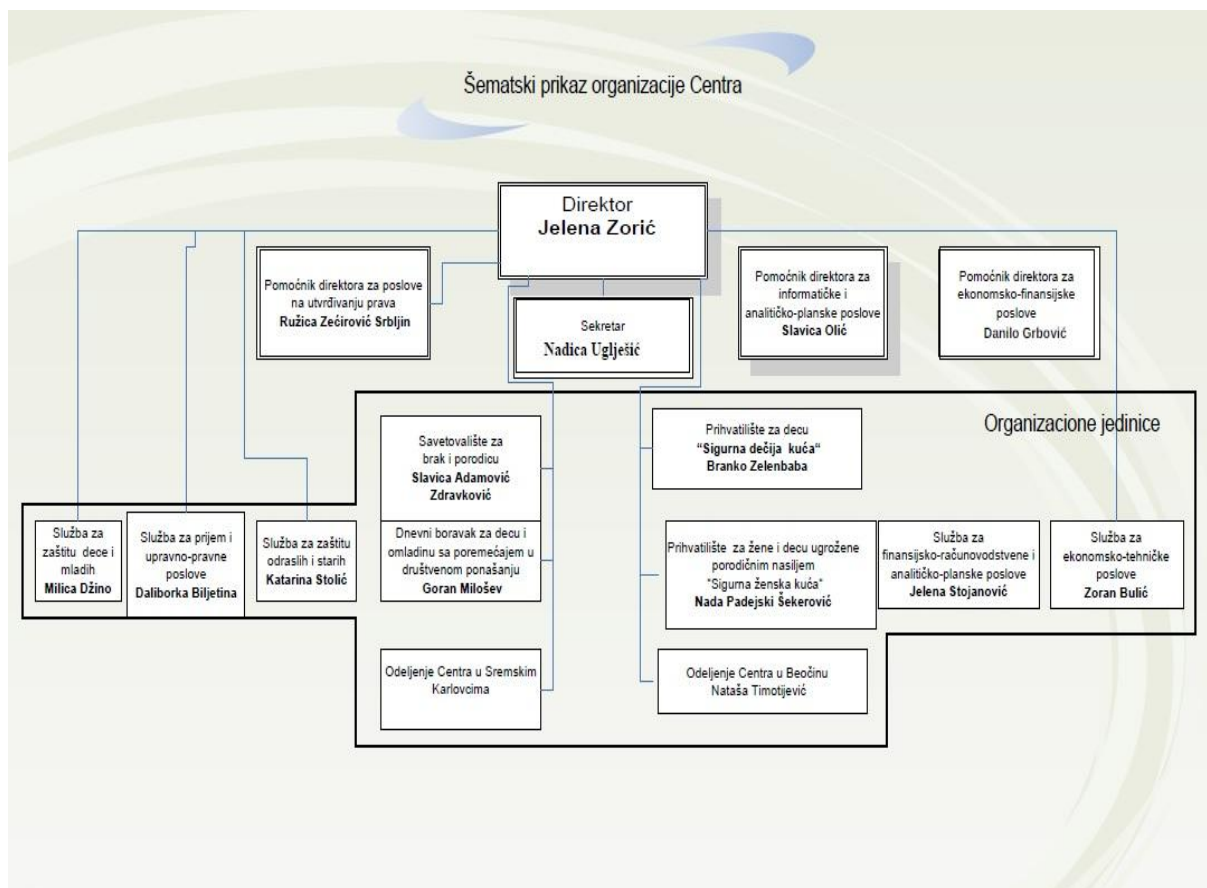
Šematski prikaz organizacije Centra

Direktor
**Jelena Zorić**

Pomoćnik direktora za poslove na utvrđivanju prava
**Ružica Zećirović Srbljin**

Sekretar
**Nadica Uglješić**

Pomoćnik direktora za informatičke i analitičko-planske poslove
**Slavica Olić**

Pomoćnik direktora za ekonomsko-finansijske poslove
Danilo Grbović

Organizacione jedinice

Savetovalište za brak i porodicu
**Slavica Adamović Zdravković**

Prihvatilište za decu
**"Sigurna dečija kuća"**
**Branko Zelenbaba**

Služba za zaštitu dece i mladih
**Milica Džino**

Služba za prijem i upravno-pravne poslove
**Daliborka Biljetina**

Služba za zaštitu odraslih i starih
**Katarina Stolić**

Dnevni boravak za decu i omladinu sa poremećajem u društvenom ponašanju
**Goran Milošev**

Prihvatilište za žene i decu ugrožene porodičnim nasiljem
"Sigurna ženska kuća"
**Nada Padejski Šeković**

Služba za finansijsko-računovodstvene i analitičko-planske poslove
**Jelena Stojanović**

Služba za ekonomsko-tehničke poslove
**Zoran Bulić**

Odeljenje Centra u Sremskim Karlovcima

Odeljenje Centra u Beočinu
Nataša Timotijević